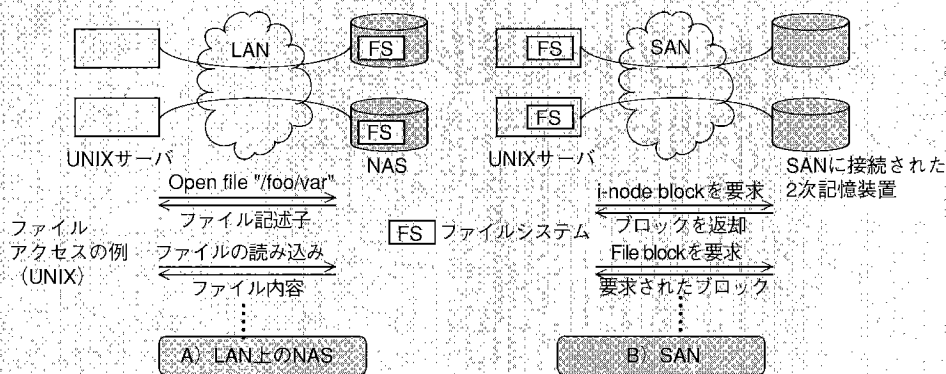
LAN
FS
FS
UNIXサーバ
NAS
FS
SAN
FS
UNIXサーバ
SANに接続された2次記憶装置

ファイルアクセスの例（UNIX）

Open file "/foo/var"
ファイル記述子
ファイルの読み込み
ファイル内容

FS ファイルシステム

i-node blockを要求
ブロックを返却
File blockを要求
要求されたブロック

A）LAN上のNAS
B）SAN